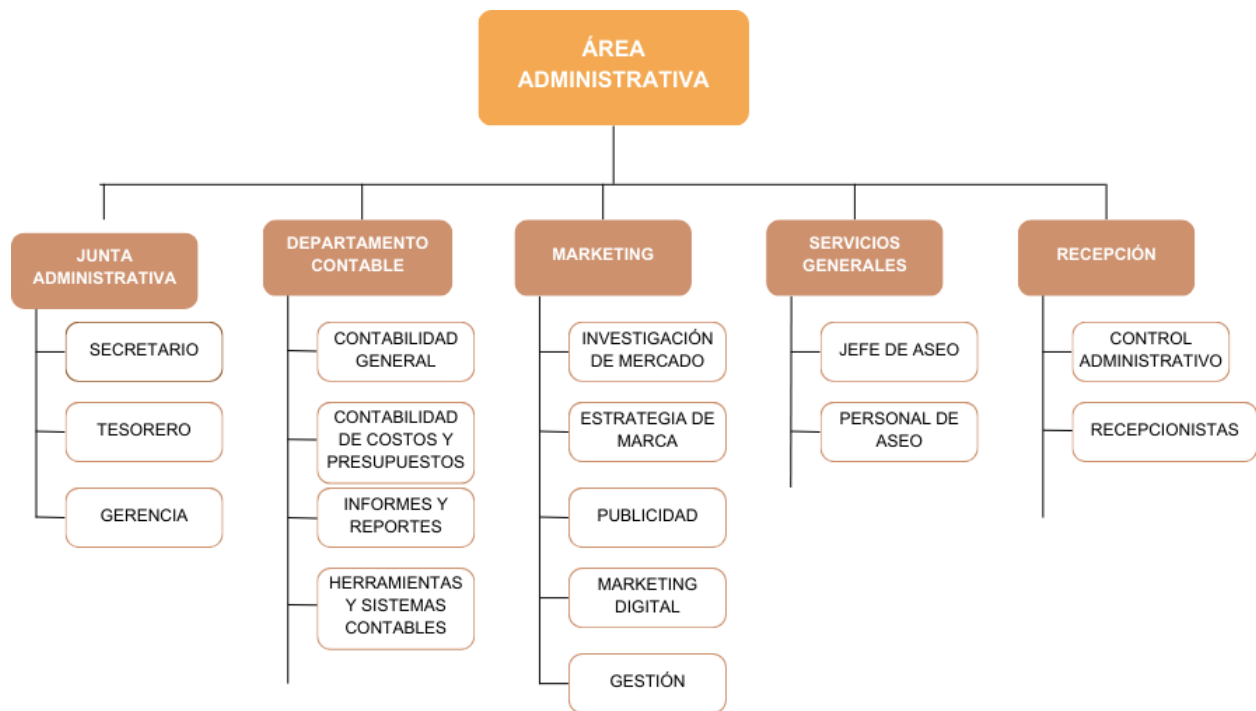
ÁREA ADMINISTRATIVA

JUNTA ADMINISTRATIVA

SECRETARIO

TESORERO

GERENCIA

DEPARTAMENTO CONTABLE

CONTABILIDAD GENERAL

CONTABILIDAD DE COSTOS Y PRESUPUESTOS

INFORMES Y REPORTES

HERRAMIENTAS Y SISTEMAS CONTABLES

MARKETING

INVESTIGACIÓN DE MERCADO

ESTRATEGIA DE MARCA

PUBLICIDAD

MARKETING DIGITAL

GESTIÓN

SERVICIOS GENERALES

JEFE DE ASEO

PERSONAL DE ASEO

RECEPCIÓN

CONTROL ADMINISTRATIVO

RECEPCIONISTAS